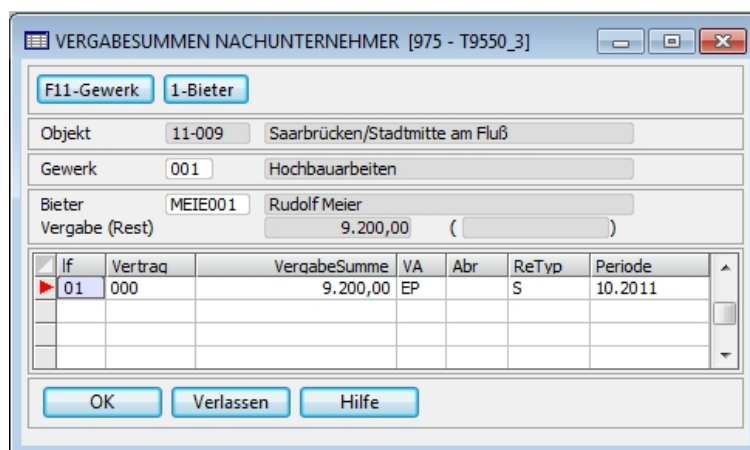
VERGABESUMMEN NACHUNTERNEHMER [975 - T9550_3]

F11-Gewerk 1-Bieter

Objekt 11-009 Saarbrücken/Stadtmitte am Fluß

Gewerk 001 Hochbauarbeiten

Bieter MEIE001 Rudolf Meier
Vergabe (Rest) 9.200,00 ( )

| lf | Vertrag | VergabeSumme | VA | Abr | ReTyp | Periode |
|---|---|---|---|---|---|---|
| 01 | 000 | 9.200,00 | EP | | S | 10.2011 |
| | | | | | | |
| | | | | | | |
| | | | | | | |

OK Verlassen Hilfe